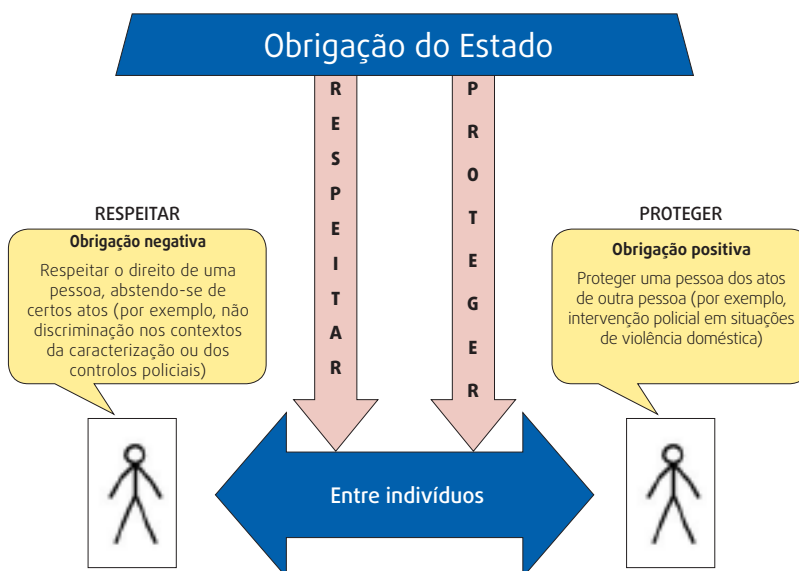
Obrigação do Estado

RESPEITAR

PROTEGER

RESPEITAR

Obrigação negativa

Respeitar o direito de uma pessoa, abstendo-se de certos atos (por exemplo, não discriminação nos contextos da caracterização ou dos controlos policiais)

PROTEGER

Obrigação positiva

Proteger uma pessoa dos atos de outra pessoa (por exemplo, intervenção policial em situações de violência doméstica)

Entre indivíduos